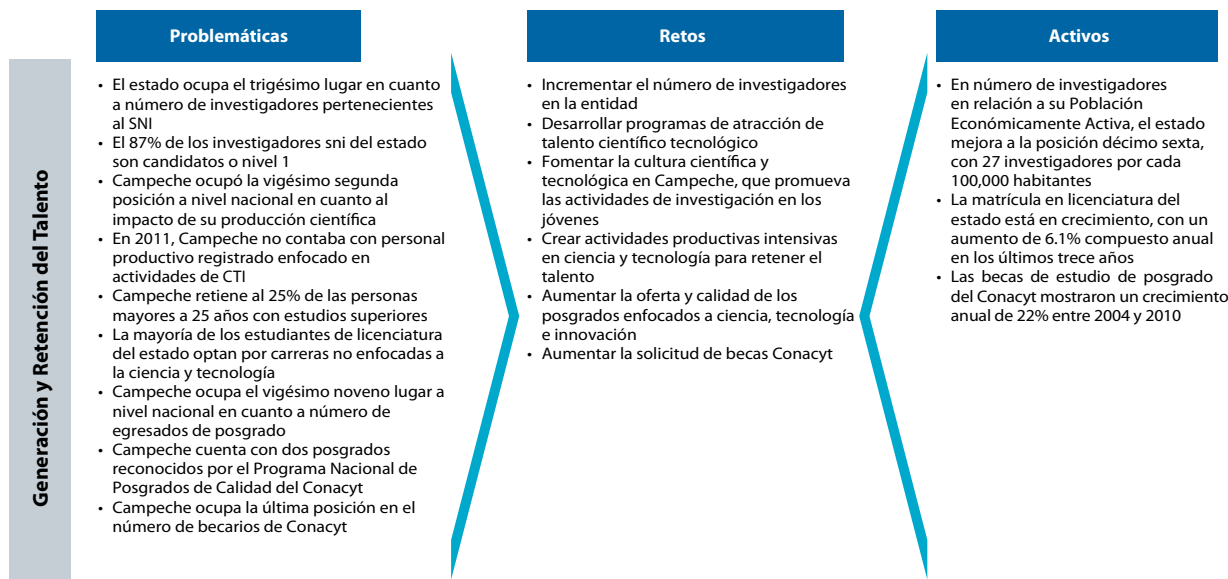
Generación y Retención del Talento

Problemáticas

- El estado ocupa el trigésimo lugar en cuanto a número de investigadores pertenecientes al SNI
- El 87% de los investigadores sni del estado son candidatos o nivel 1
- Campeche ocupó la vigésimo segunda posición a nivel nacional en cuanto al impacto de su producción científica
- En 2011, Campeche no contaba con personal productivo registrado enfocado en actividades de CTI
- Campeche retiene al 25% de las personas mayores a 25 años con estudios superiores
- La mayoría de los estudiantes de licenciatura del estado optan por carreras no enfocadas a la ciencia y tecnología
- Campeche ocupa el vigésimo noveno lugar a nivel nacional en cuanto a número de egresados de posgrado
- Campeche cuenta con dos posgrados reconocidos por el Programa Nacional de Posgrados de Calidad del Conacyt
- Campeche ocupa la última posición en el número de becarios de Conacyt

Retos

- Incrementar el número de investigadores en la entidad
- Desarrollar programas de atracción de talento científico tecnológico
- Fomentar la cultura científica y tecnológica en Campeche, que promueva las actividades de investigación en los jóvenes
- Crear actividades productivas intensivas en ciencia y tecnología para retener el talento
- Aumentar la oferta y calidad de los posgrados enfocados a ciencia, tecnología e innovación
- Aumentar la solicitud de becas Conacyt

Activos

- En número de investigadores en relación a su Población Económicamente Activa, el estado mejora a la posición décimo sexta, con 27 investigadores por cada 100,000 habitantes
- La matrícula en licenciatura del estado está en crecimiento, con un aumento de 6.1% compuesto anual en los últimos trece años
- Las becas de estudio de posgrado del Conacyt mostraron un crecimiento anual de 22% entre 2004 y 2010